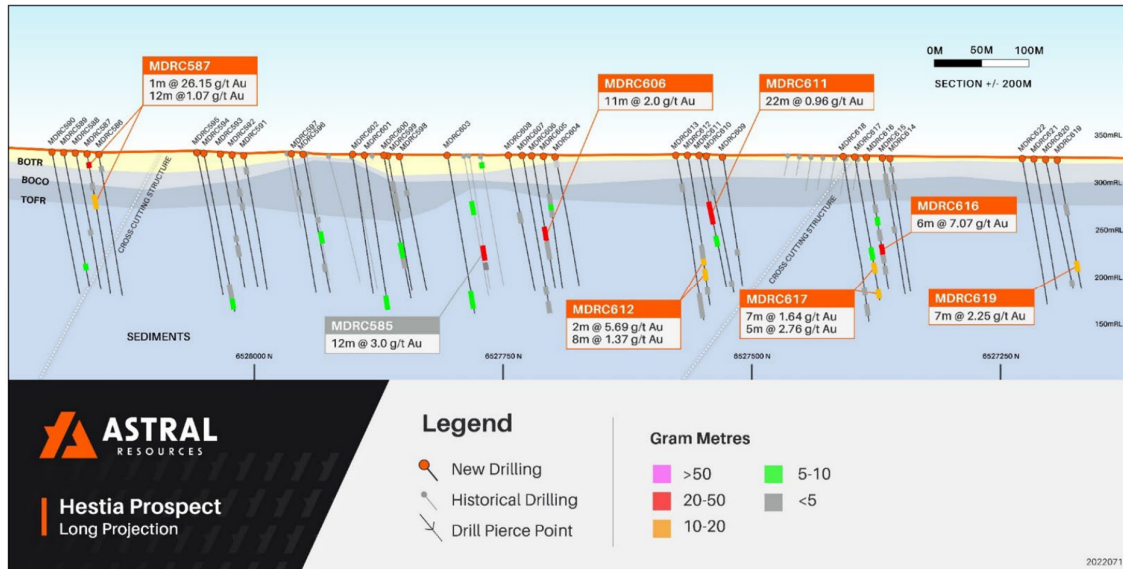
MDRC587
1m @ 26.15 g/t Au
12m @1.07 g/t Au

MDRC606
11m @ 2.0 g/t Au

MDRC611
22m @ 0.96 g/t Au

0M 50M 100M
SECTION +/- 200M

MDRC590 MDRC589 MDRC588 MDRC587 MDRC586 MDRC595 MDRC594 MDRC593 MDRC592 MDRC591 MDRC597 MDRC596 MDRC602 MDRC601 MDRC600 MDRC599 MDRC598 MDRC603 MDRC608 MDRC607 MDRC606 MDRC605 MDRC604 MDRC613 MDRC612 MDRC611 MDRC610 MDRC609 MDRC618 MDRC617 MDRC616 MDRC615 MDRC614 MDRC622 MDRC621 MDRC620 MDRC619

350mRL
300mRL
250mRL
200mRL
150mRL

BOTR
BOCO
TOFR

CROSS CUTTING STRUCTURE

MDRC616
6m @ 7.07 g/t Au

CROSS CUTTING STRUCTURE

MDRC612
2m @ 5.69 g/t Au
8m @ 1.37 g/t Au

MDRC617
7m @ 1.64 g/t Au
5m @ 2.76 g/t Au

MDRC619
7m @ 2.25 g/t Au

MDRC585
12m @ 3.0 g/t Au

SEDIMENTS

6528000 N
6527750 N
6527500 N
6527250 N

ASTRAL
RESOURCES

Hestia Prospect
Long Projection

Legend
New Drilling
Historical Drilling
Drill Pierce Point

Gram Metres
>50
20-50
10-20
5-10
<5

2022071